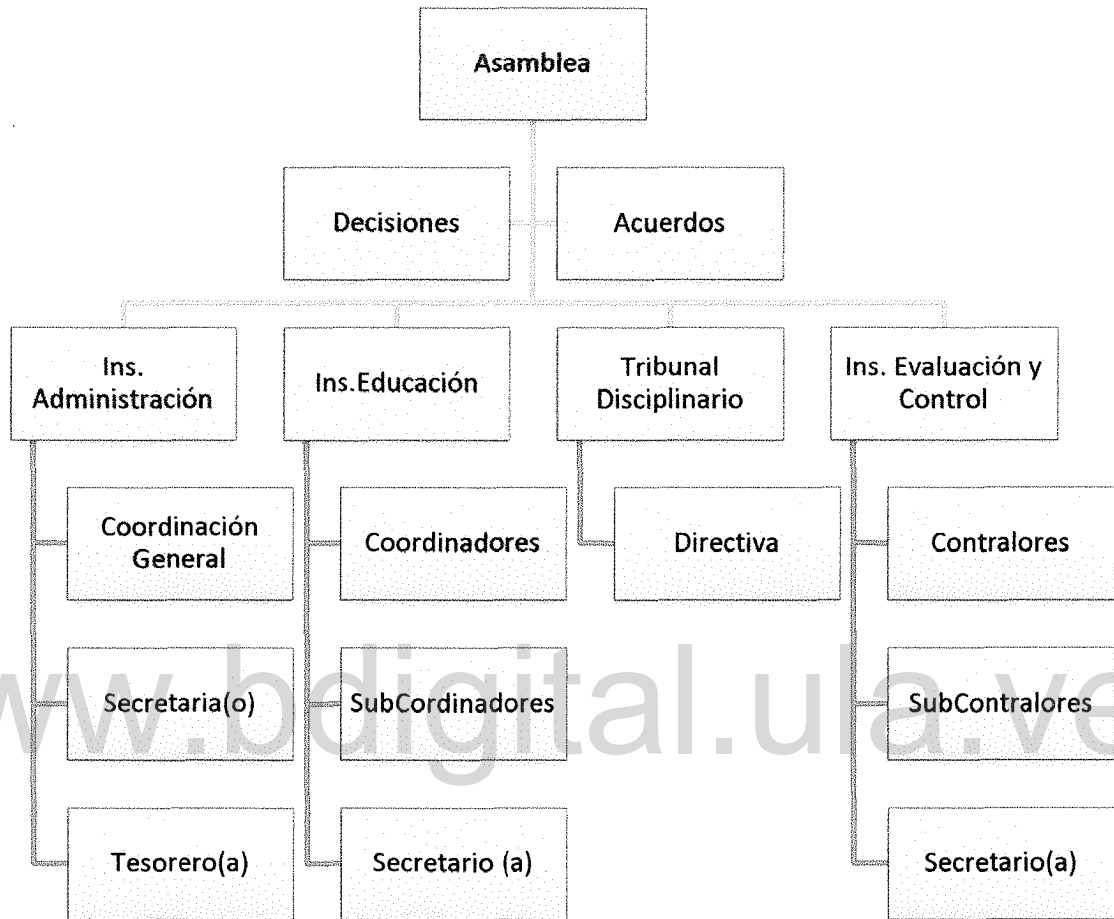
Asamblea

Decisiones

Acuerdos

Ins. Administración

Coordinación General

Secretaria(o)

Tesorero(a)

Ins.Educación

Coordinadores

SubCordinadores

Secretario (a)

Tribunal Disciplinario

Directiva

Ins. Evaluación y Control

Contralores

SubContralores

Secretario(a)

www.bdigital.ula.ve